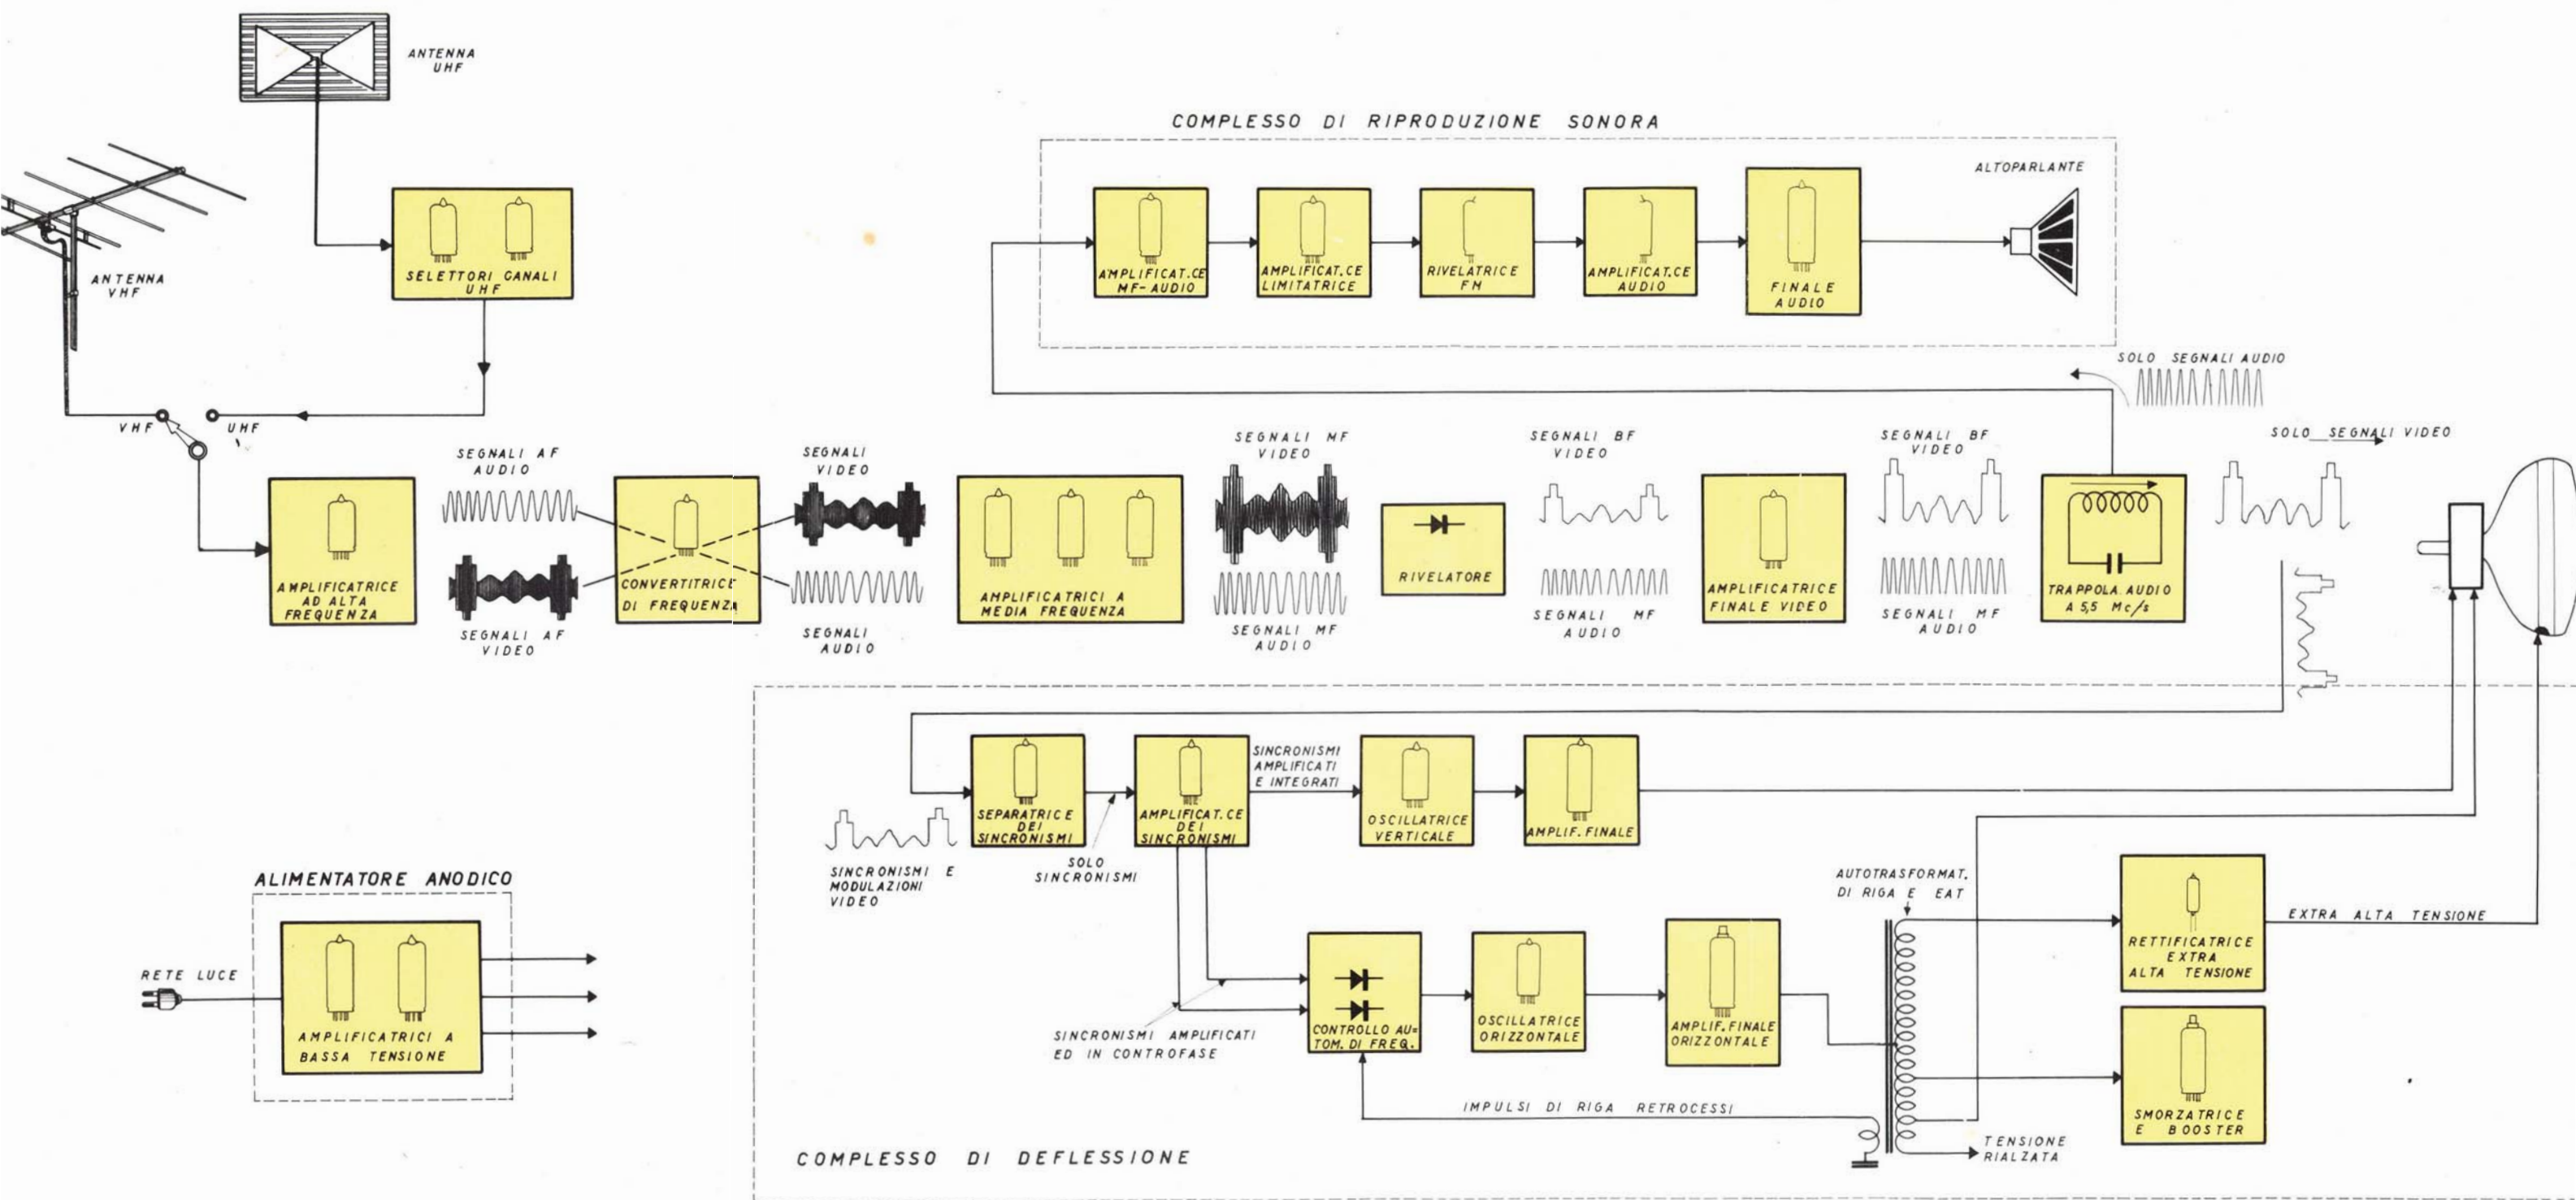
ANTENNA UHF

ANTENNA VHF

SELETTORI CANALI UHF

COMPLESSO DI RIPRODUZIONE SONORA

AMPLIFICAT.CE MF-AUDIO

AMPLIFICAT.CE LIMITATRICE

RIVELATRICE FM

AMPLIFICAT.CE AUDIO

FINALE AUDIO

ALTOPARLANTE

SOLO SEGNALI AUDIO

VHF

UHF

SEGNALI AF AUDIO

SEGNALI VIDEO

SEGNALI MF VIDEO

SEGNALI BF VIDEO

SEGNALI BF VIDEO

SOLO SEGNALI VIDEO

AMPLIFICATRICE AD ALTA FREQUENZA

CONVERTITRICE DI FREQUENZA

AMPLIFICATRICI A MEDIA FREQUENZA

RIVELATORE

AMPLIFICATRICE FINALE VIDEO

TRAPPOLA AUDIO A 5,5 Mc/s

SEGNALI AF VIDEO

SEGNALI AUDIO

SEGNALI MF AUDIO

SEGNALI MF AUDIO

SEGNALI MF AUDIO

SEPARATRICE DEI SINCRONISMI

AMPLIFICAT.CE DEI SINCRONISMI

SINCRONISMI AMPLIFICATI E INTEGRATI

OSCILLATRICE VERTICALE

AMPLIF. FINALE

SINCRONISMI E MODULAZIONI VIDEO

SOLO SINCRONISMI

ALIMENTATORE ANODICO

RETE LUCE

AMPLIFICATRICI A BASSA TENSIONE

AUTOTRASFORMAT. DI RIGA E EAT

RETTIFICATRICE EXTRA ALTA TENSIONE

EXTRA ALTA TENSIONE

CONTROLLO AU= TOM. DI FREQ.

OSCILLATRICE ORIZZONTALE

AMPLIF. FINALE ORIZZONTALE

SINCRONISMI AMPLIFICATI ED IN CONTROFASE

SMORZATRICE E BOOSTER

IMPULSI DI RIGA RETROCESSI

TENSIONE RIALZATA

COMPLESSO DI DEFLESSIONE